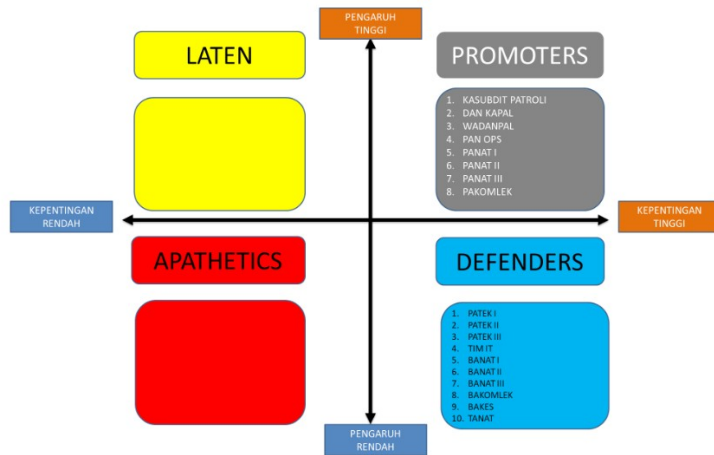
PENGARUH TINGGI

LATEN

PROMOTERS

1. KASUBDIT PATROLI
2. DAN KAPAL
3. WADANPAL
4. PAN OPS
5. PANAT I
6. PANAT II
7. PANAT III
8. PAKOMLEK

KEPENTINGAN RENDAH

KEPENTINGAN TINGGI

APATHETICS

DEFENDERS

1. PATEK I
2. PATEK II
3. PATEK III
4. TIM IT
5. BANAT I
6. BANAT II
7. BANAT III
8. BAKOMLEK
9. BAKES
10. TANAT

PENGARUH RENDAH